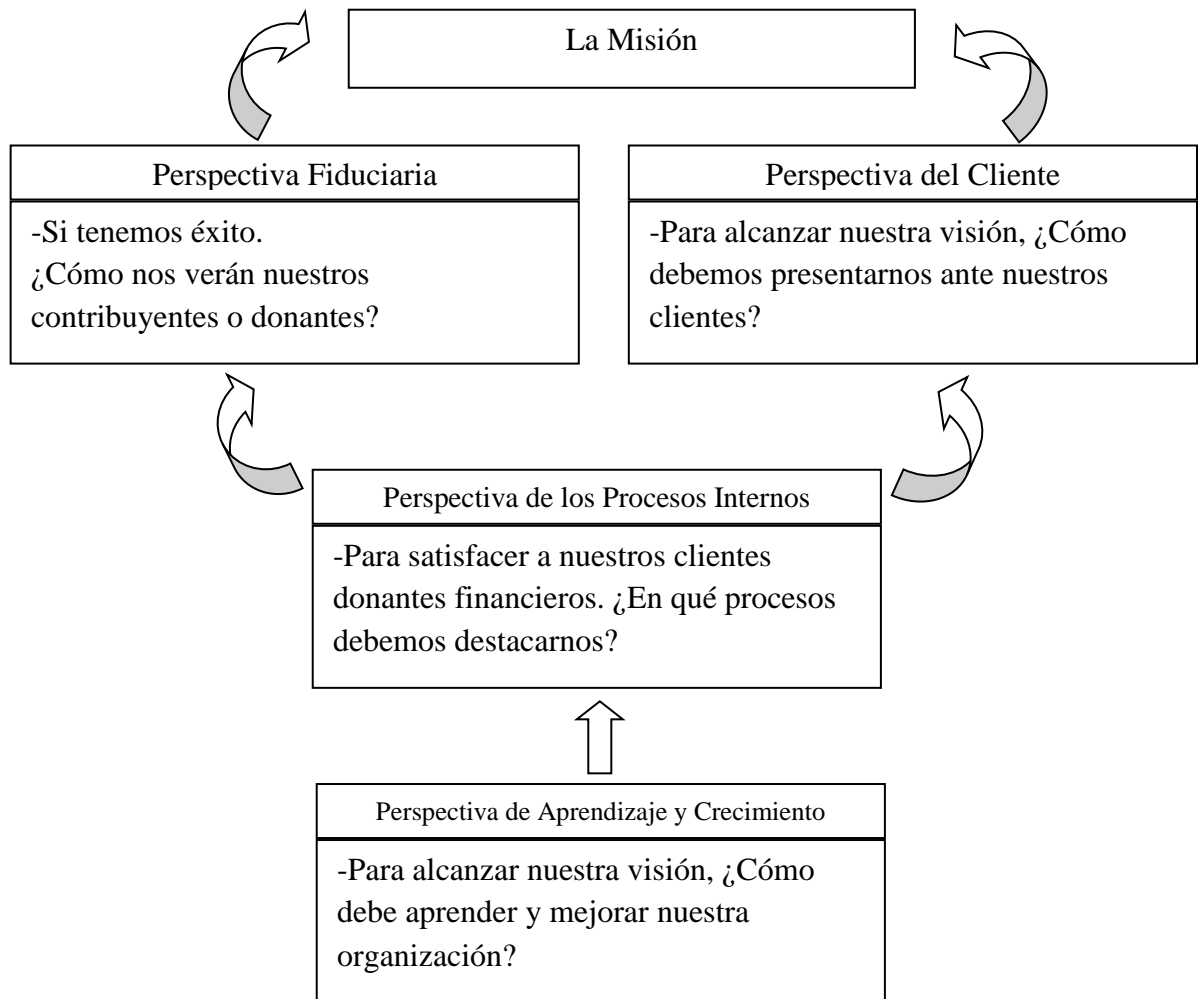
La Misión

Perspectiva Fiduciaria

-Si tenemos éxito. ¿Cómo nos verán nuestros contribuyentes o donantes?

Perspectiva del Cliente

-Para alcanzar nuestra visión, ¿Cómo debemos presentarnos ante nuestros clientes?

Perspectiva de los Procesos Internos

-Para satisfacer a nuestros clientes donantes financieros. ¿En qué procesos debemos destacarnos?

Perspectiva de Aprendizaje y Crecimiento

-Para alcanzar nuestra visión, ¿Cómo debe aprender y mejorar nuestra organización?